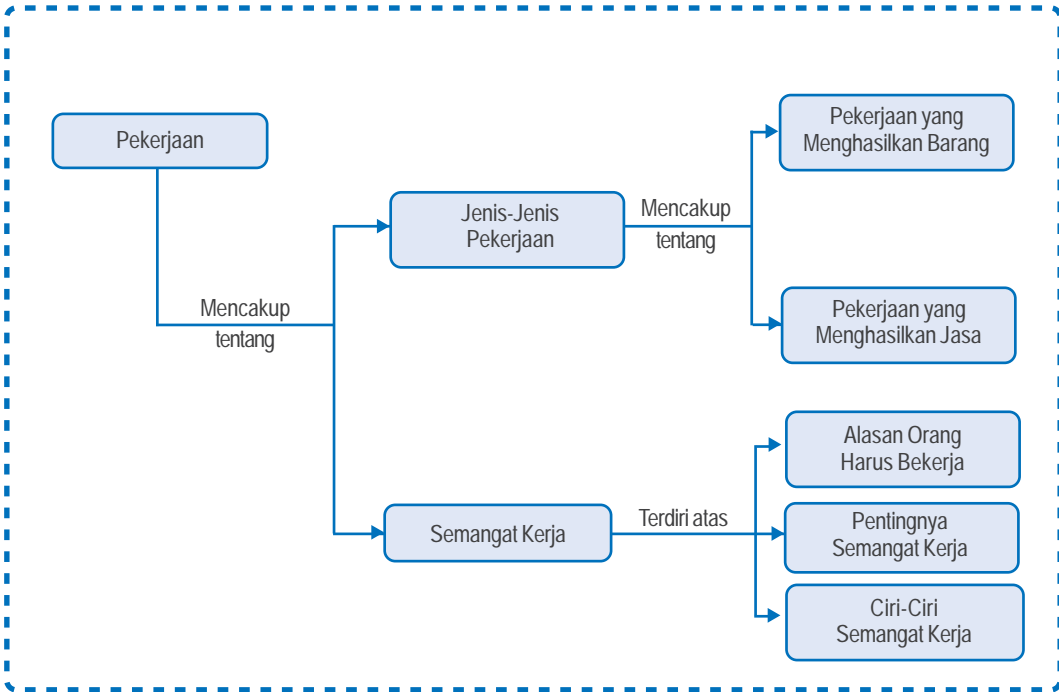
Pekerjaan

Mencakup tentang

Jenis-Jenis Pekerjaan

Mencakup tentang

Pekerjaan yang Menghasilkan Barang

Pekerjaan yang Menghasilkan Jasa

Semangat Kerja

Terdiri atas

Alasan Orang Harus Bekerja

Pentingnya Semangat Kerja

Ciri-Ciri Semangat Kerja